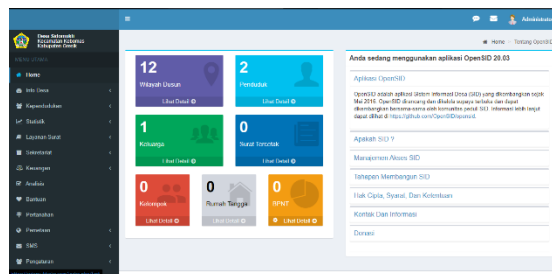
Desa Sekarkurung
Kecamatan Kebomas
Kabupaten Gresik

MENU UTAMA

Home
Info Desa
Kependudukan
Statistik
Layanan Surat
Sekretariat
Keuangan
Analisis
Bantuan
Pertanahan
Pemetaan
SMS
Pengaturan

Administrator

Home > Tentang OpenSID

12
Wilayah Dusun
Lihat Detail

2
Penduduk
Lihat Detail

1
Keluarga
Lihat Detail

0
Surat Tercetak
Lihat Detail

0
Kelompok
Lihat Detail

0
Rumah Tangga
Lihat Detail

0
BPNT
Lihat Detail

Anda sedang menggunakan aplikasi OpenSID 20.03

Aplikasi OpenSID

OpenSID adalah aplikasi Sistem Informasi Desa (SID) yang dikembangkan sejak Mei 2016. OpenSID dirancang dan dikelola supaya terbuka dan dapat dikembangkan bersama-sama oleh komunitas peduli SID. Informasi lebih lanjut dapat dilihat di https://github.com/OpenSID/opensid.

Apakah SID ?

Manajemen Akses SID

Tahapan Membangun SID

Hak Cipta, Syarat, Dan Ketentuan

Kontak Dan Informasi

Donasi